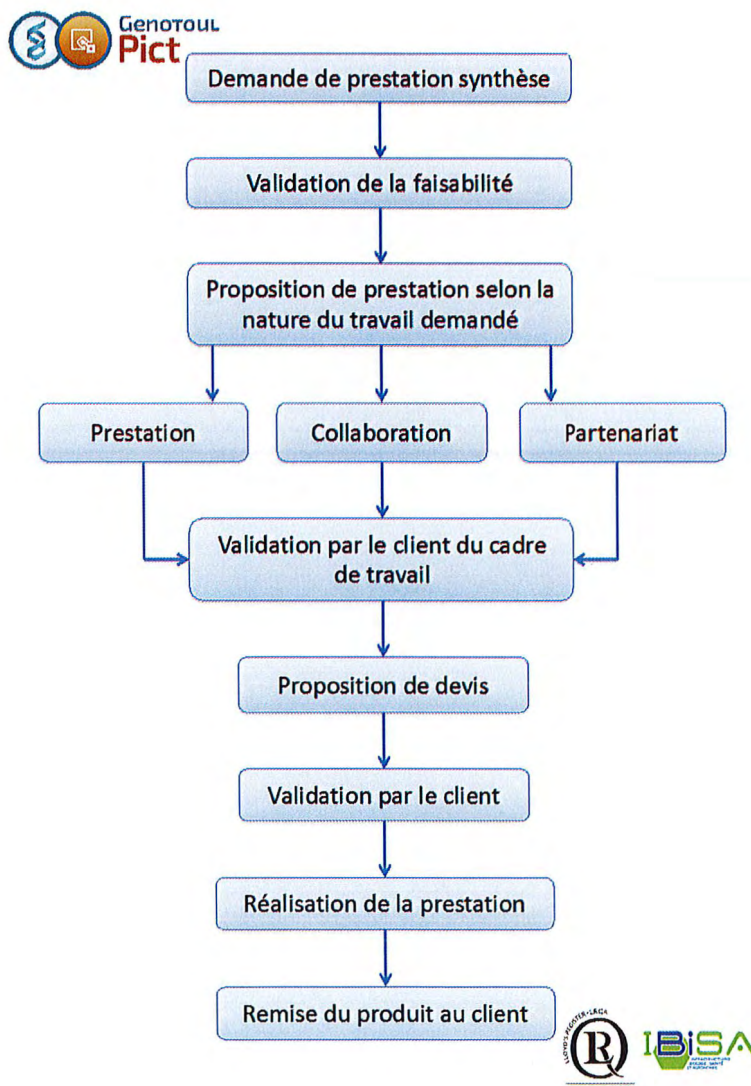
GENOTOUL
Pict

Demande de prestation synthèse

Validation de la faisabilité

Proposition de prestation selon la nature du travail demandé

Prestation

Collaboration

Partenariat

Validation par le client du cadre de travail

Proposition de devis

Validation par le client

Réalisation de la prestation

Remise du produit au client

LLOYD'S REGISTER LRQA
R

IBiSA